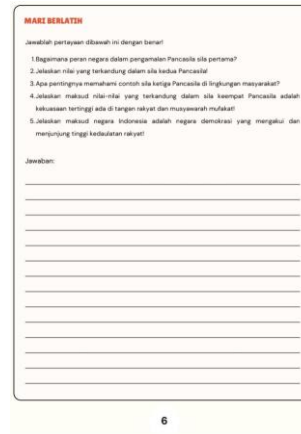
MARI BERLATIH

Jawablah pertanyaan dibawah ini dengan benar!

1. Bagaimana peran negara dalam pengamalan Pancasila sila pertama?
2. Jelaskan nilai yang terkandung dalam sila kedua Pancasila!
3. Apa pentingnya memahami contoh sila ketiga Pancasila di lingkungan masyarakat?
4. Jelaskan maksud nilai-nilai yang terkandung dalam sila keempat Pancasila adalah kekuasaan tertinggi ada di tangan rakyat dan musyawarah mufakat!
5. Jelaskan maksud negara Indonesia adalah negara demokrasi yang mengakui dan menjunjung tinggi kedaulatan rakyat!

Jawaban:

6